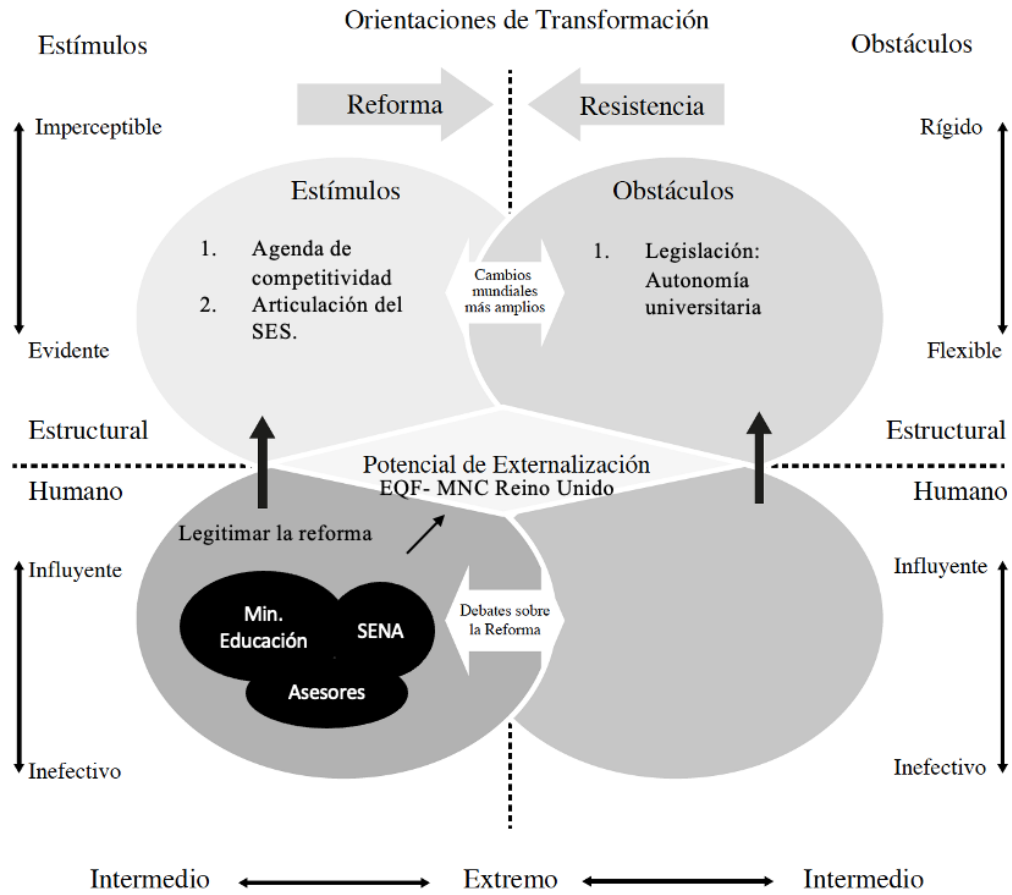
Orientaciones de Transformación

Estímulos

Obstáculos

Reforma

Resistencia

Imperceptible

Evidente

Rígido

Flexible

Estímulos

1. Agenda de competitividad
2. Articulación del SES.

Cambios mundiales más amplios

Obstáculos

1. Legislación: Autonomía universitaria

Estructural

Estructural

Potencial de Externalización
EQF- MNC Reino Unido

Humano

Humano

Legitimar la reforma

Influyente

Inefectivo

Influyente

Inefectivo

Min. Educación

SENA

Asesores

Debates sobre la Reforma

Intermedio

Extremo

Intermedio